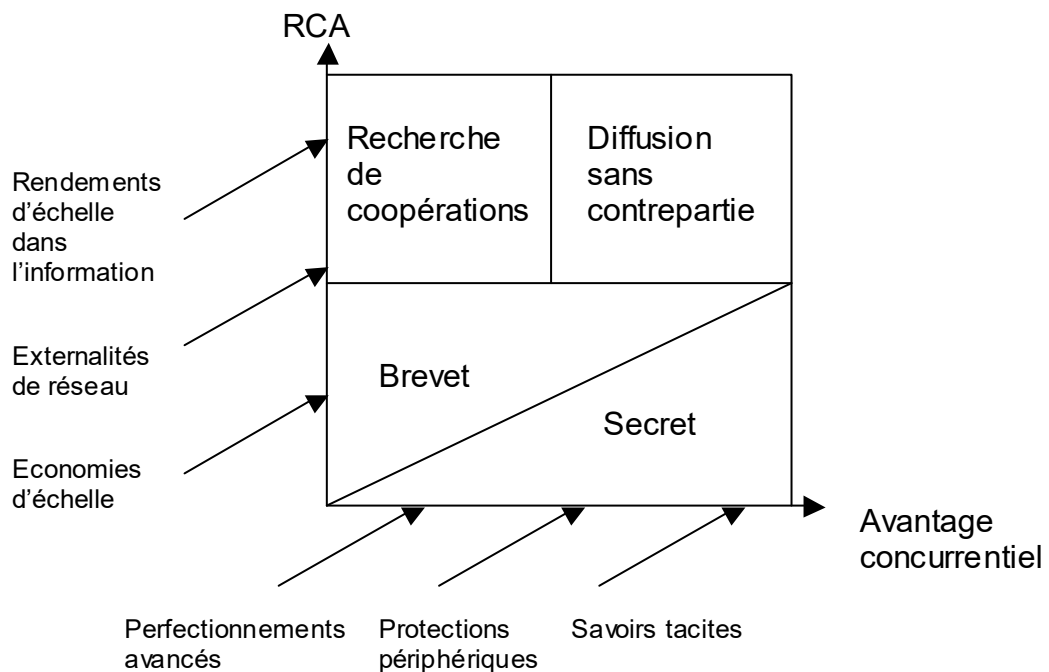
RCA

Recherche de coopérations

Diffusion sans contrepartie

Rendements d'échelle dans l'information

Externalités de réseau

Economies d'échelle

Brevet

Secret

Avantage concurrentiel

Perfectionnements avancés

Protections périphériques

Savoirs tacites